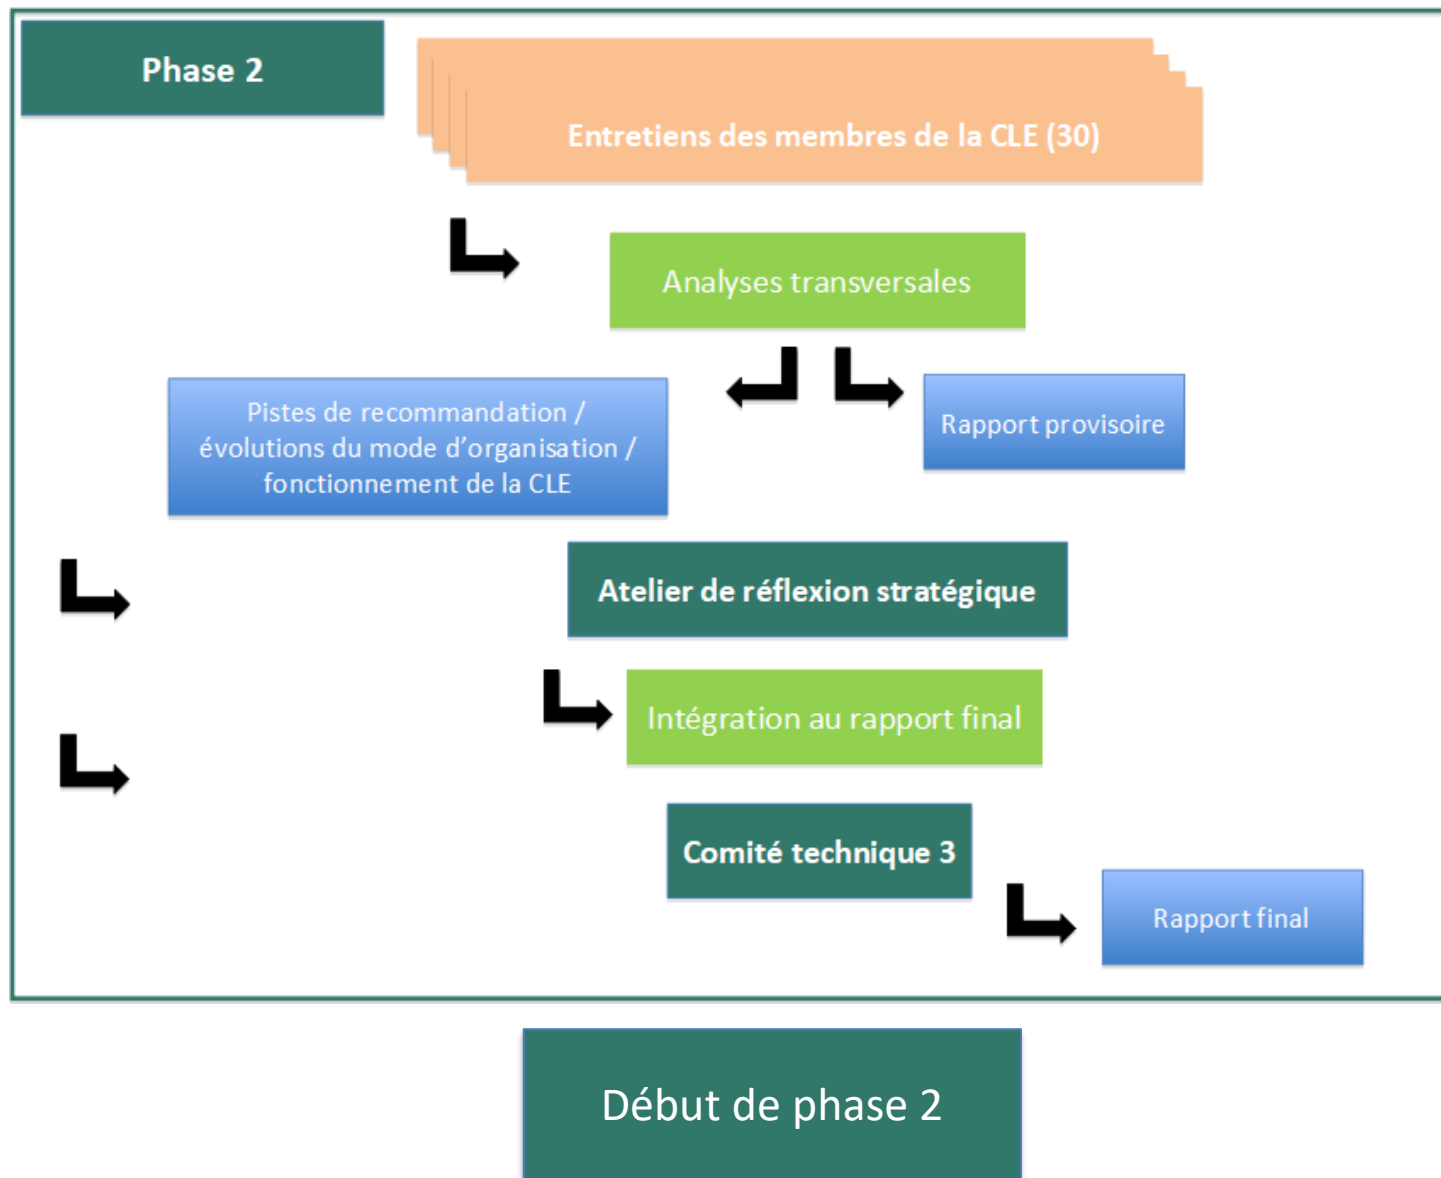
Phase 2

Entretiens des membres de la CLE (30)

Analyses transversales

Pistes de recommandation / évolutions du mode d'organisation / fonctionnement de la CLE

Rapport provisoire

Atelier de réflexion stratégique

Intégration au rapport final

Comité technique 3

Rapport final

Début de phase 2